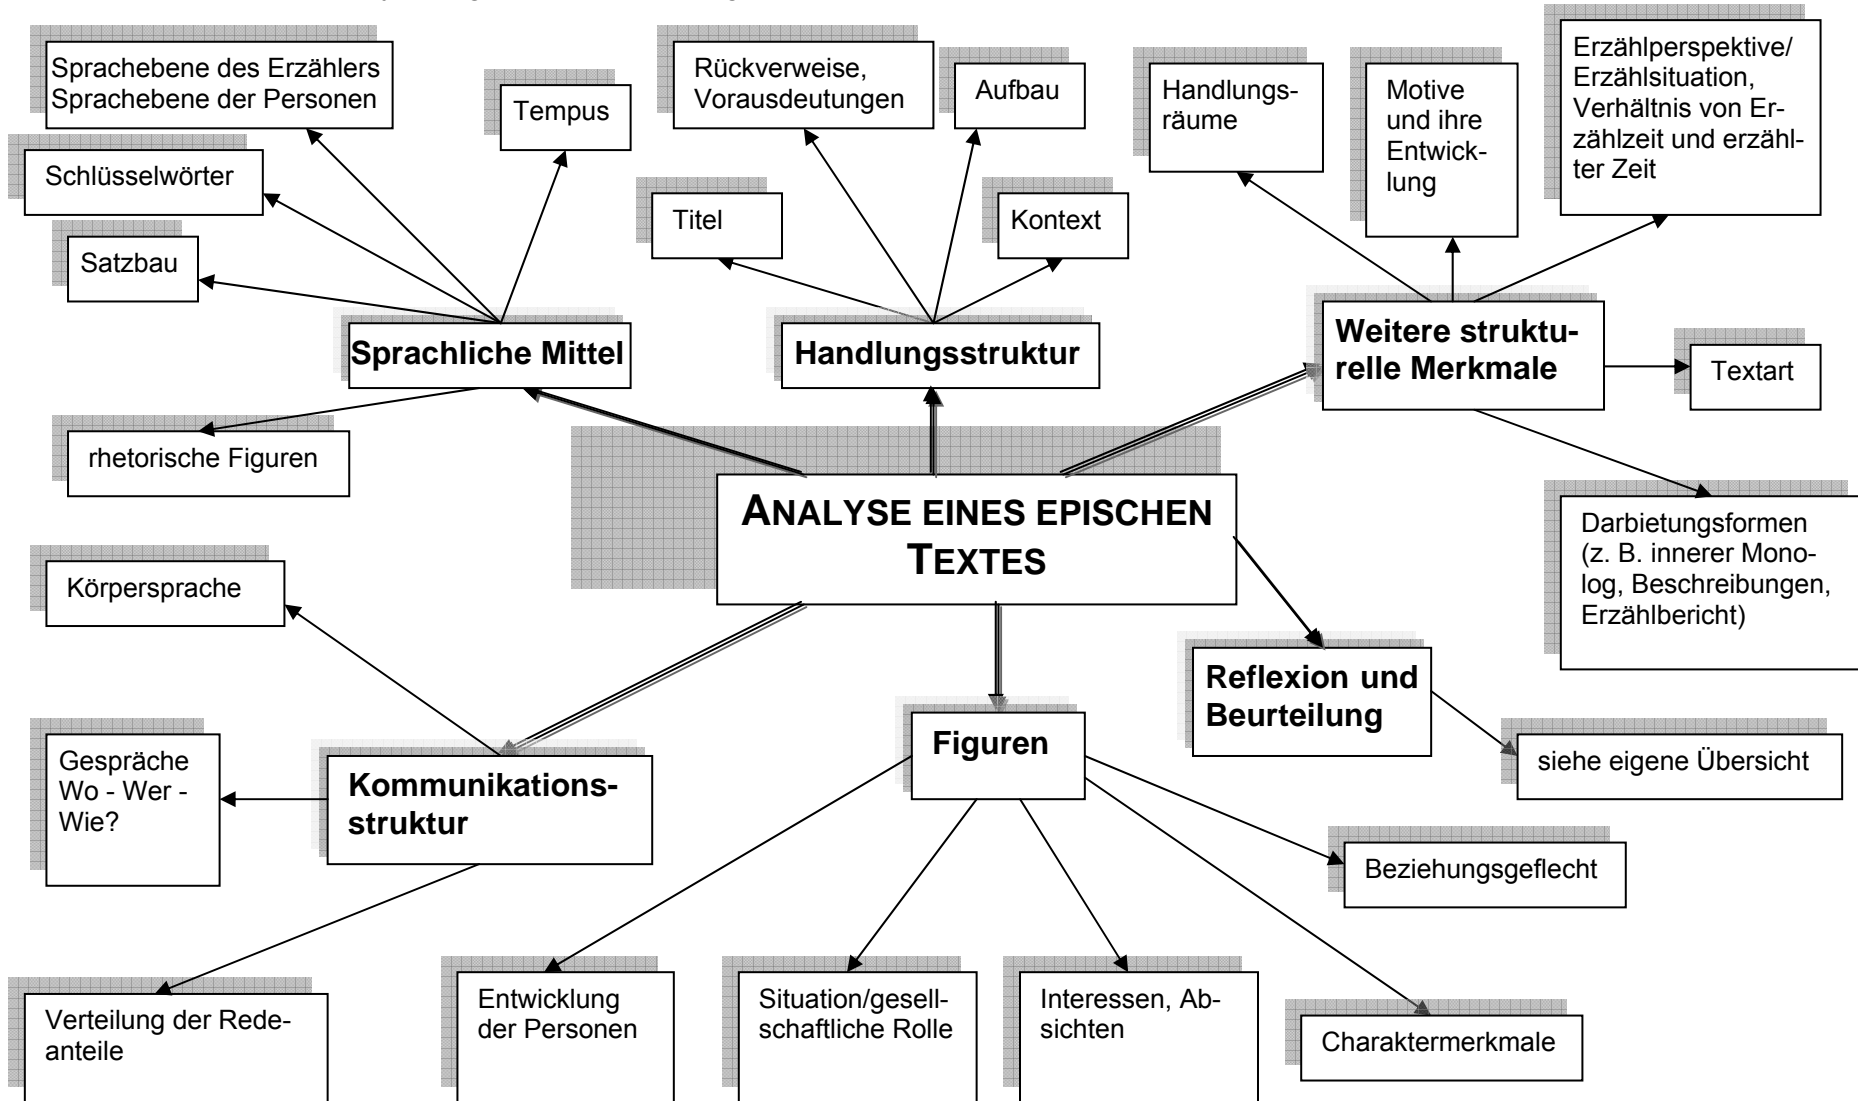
Sprachebene des Erzählers
Sprachebene der Personen

Tempus

Schlüsselwörter

Satzbau

Sprachliche Mittel

rhetorische Figuren

Rückverweise, Vorausdeutungen

Aufbau

Titel

Kontext

Handlungsstruktur

Handlungsräume

Motive und ihre Entwicklung

Erzählperspektive/ Erzählsituation, Verhältnis von Erzählzeit und erzählter Zeit

Weitere strukturelle Merkmale

Textart

Darbietungsformen (z. B. innerer Monolog, Beschreibungen, Erzählbericht)

ANALYSE EINES EPISCHEN TEXTES

Körpersprache

Gespräche
Wo - Wer - Wie?

Kommunikationsstruktur

Verteilung der Redeanteile

Figuren

Reflexion und Beurteilung

siehe eigene Übersicht

Beziehungsgeflecht

Entwicklung der Personen

Situation/gesellschaftliche Rolle

Interessen, Absichten

Charaktermerkmale